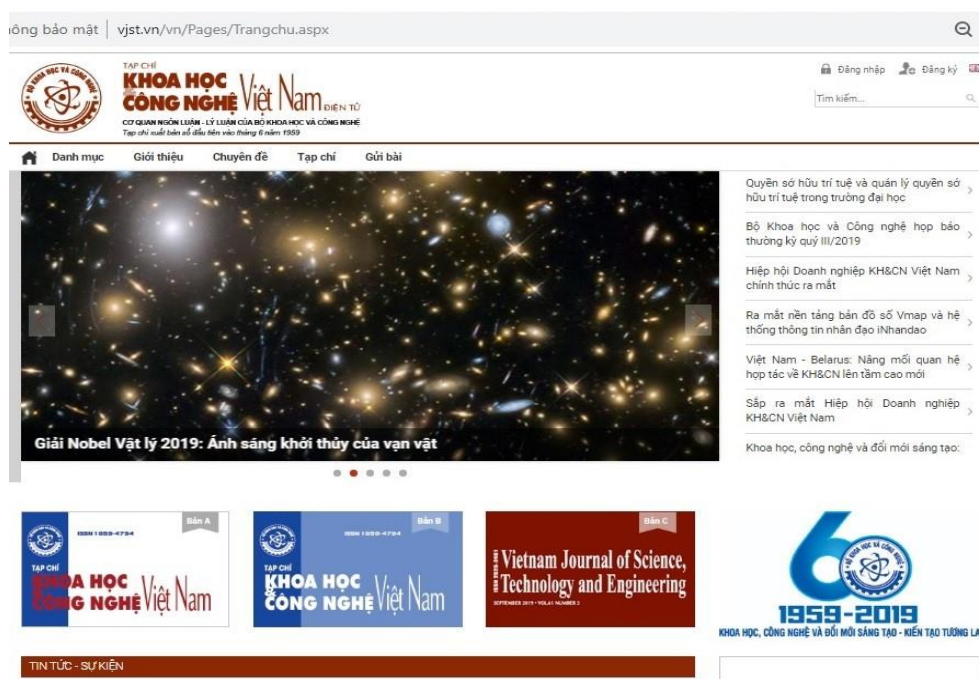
ông bảo mật | vjst.vn/vn/Pages/Trangchu.aspx

TẠP CHÍ
KHOA HỌC CÔNG NGHỆ Việt Nam ĐIỆN TỬ
CƠ QUAN NGÔN LUẬN - LÝ LUẬN CỦA BỘ KHOA HỌC VÀ CÔNG NGHỆ
Tạp chí xuất bản số đầu tiên vào tháng 6 năm 1959

Đăng nhập Đăng ký
Tìm kiếm...

Danh mục Giới thiệu Chuyên đề Tạp chí Gửi bài

Giải Nobel Vật lý 2019: Ánh sáng khởi thủy của vạn vật

Quyền sở hữu trí tuệ và quản lý quyền sở hữu trí tuệ trong trường đại học

Bộ Khoa học và Công nghệ họp báo thường kỳ quý III/2019

Hiệp hội Doanh nghiệp KH&CN Việt Nam chính thức ra mắt

Ra mắt nền tảng bản đồ số Vmap và hệ thống thông tin nhân đạo iNhandao

Việt Nam - Belarus: Nâng mối quan hệ hợp tác về KH&CN lên tầm cao mới

Sắp ra mắt Hiệp hội Doanh nghiệp KH&CN Việt Nam

Khoa học, công nghệ và đổi mới sáng tạo:

Bản A
ISSN 1859-4794
TẠP CHÍ
KHOA HỌC CÔNG NGHỆ Việt Nam

Bản B
ISSN 1859-4794
TẠP CHÍ
KHOA HỌC CÔNG NGHỆ Việt Nam

Bản C
Vietnam Journal of Science, Technology and Engineering
SEPTEMBER 2019 • VOL.61 NUMBER 3

60
1959-2019
KHOA HỌC, CÔNG NGHỆ VÀ ĐỔI MỚI SÁNG TẠO - KIẾN TẠO TƯƠNG LA

TIN TỨC - SỰ KIỆN